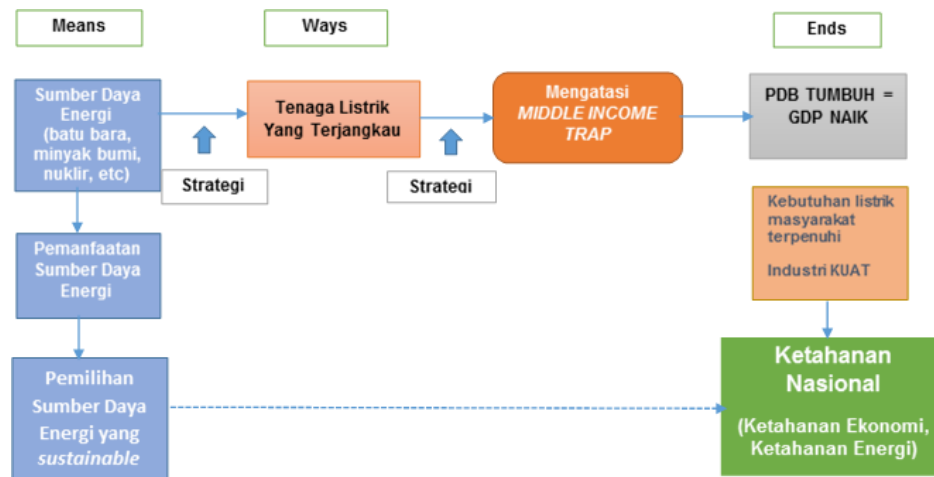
Means

Ways

Ends

Sumber Daya Energi (batu bara, minyak bumi, nuklir, etc)

Strategi

Tenaga Listrik Yang Terjangkau

Strategi

Mengatasi *MIDDLE INCOME TRAP*

PDB TUMBUH = GDP NAIK

Kebutuhan listrik masyarakat terpenuhi

Industri KUAT

Pemanfaatan Sumber Daya Energi

Pemilihan Sumber Daya Energi yang *sustainable*

Ketahanan Nasional

(Ketahanan Ekonomi, Ketahanan Energi)